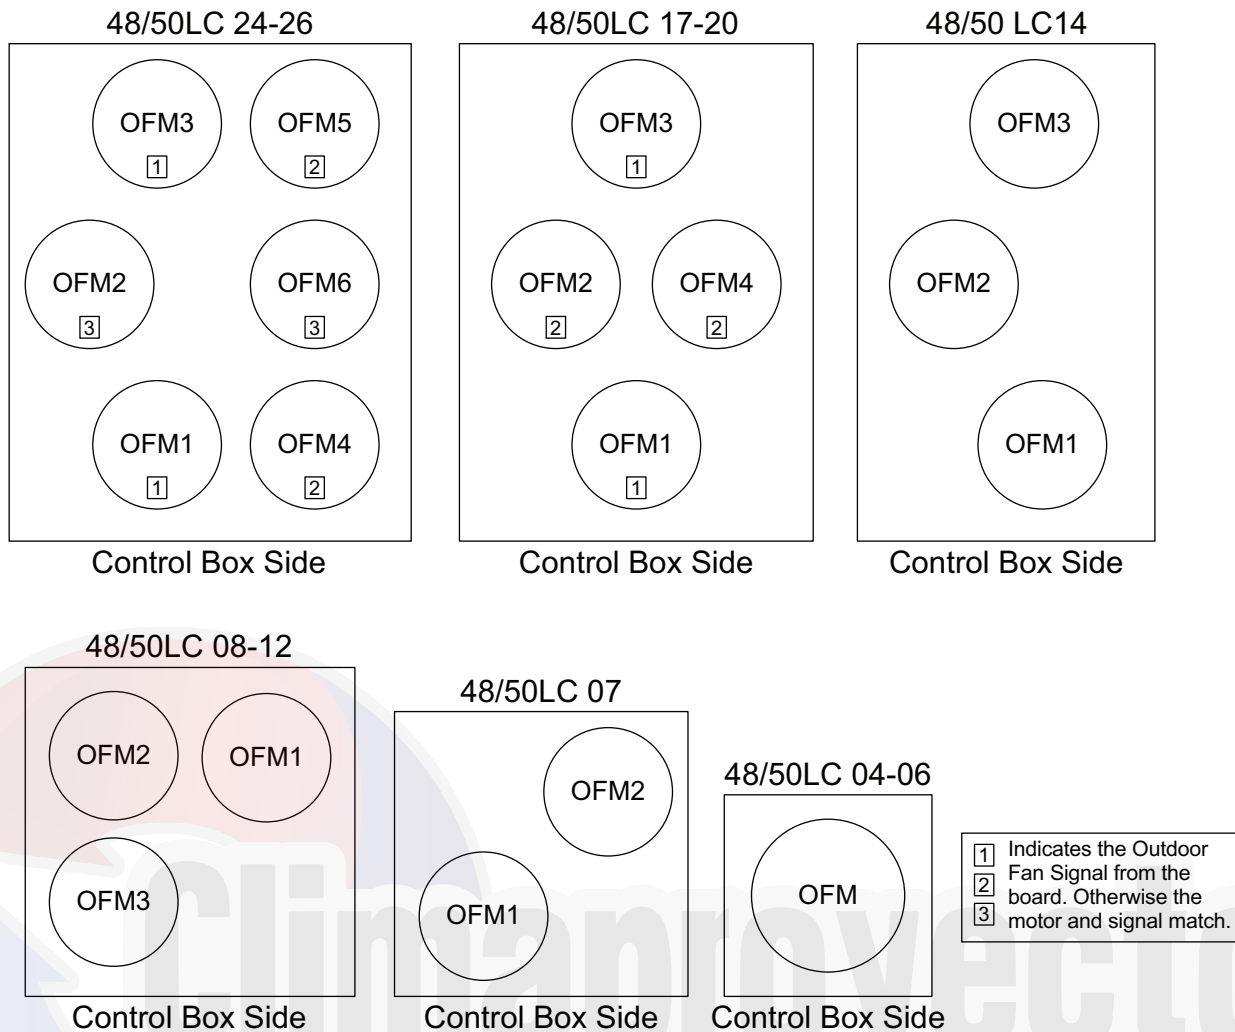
48/50LC 24-26

OFM3
1

OFM5
2

OFM2
3

OFM6
3

OFM1
1

OFM4
2

Control Box Side

48/50LC 17-20

OFM3
1

OFM2
2

OFM4
2

OFM1
1

Control Box Side

48/50 LC14

OFM3

OFM2

OFM1

Control Box Side

48/50LC 08-12

OFM2

OFM1

OFM3

Control Box Side

48/50LC 07

OFM2

OFM1

Control Box Side

48/50LC 04-06

OFM

Control Box Side

1 2 3 Indicates the Outdoor Fan Signal from the board. Otherwise the motor and signal match.

Climaproyecto